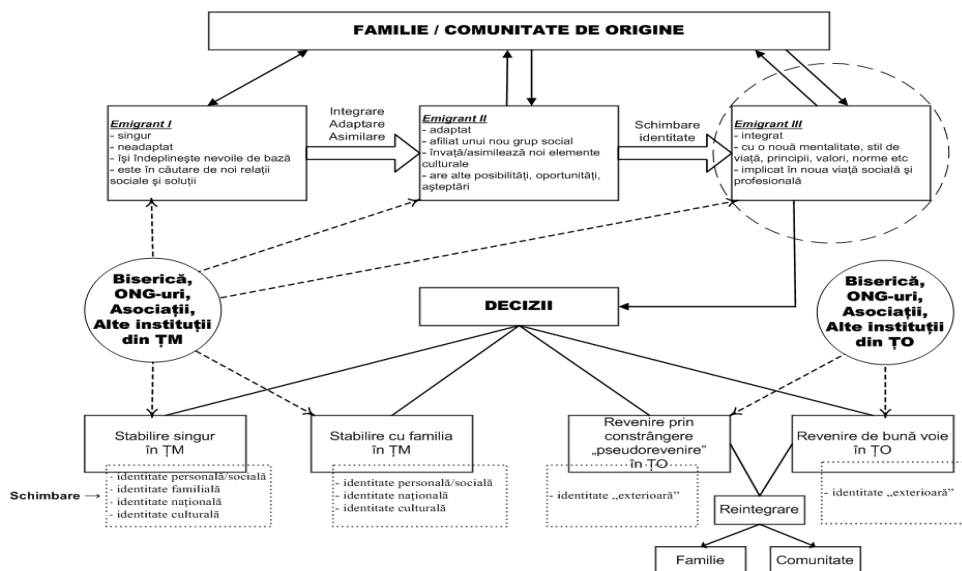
FAMILIE / COMUNITATE DE ORIGINE

Emigrant I
- singur
- neadaptat
- îşi îndeplineşte nevoile de bază
- este în căutare de noi relaţii sociale şi soluţii

Integrare
Adaptare
Asimilare

Emigrant II
- adaptat
- afiliat unui nou grup social
- învaţă/asimilează noi elemente culturale
- are alte posibilităţi, oportunităţi, aşteptări

Schimbare identitate

Emigrant III
- integrat
- cu o nouă mentalitate, stil de viaţă, principii, valori, norme etc
- implicat în noua viaţă socială şi profesională

Biserică, ONG-uri, Asociaţii, Alte instituţii din ŢM

DECIZII

Biserică, ONG-uri, Asociaţii, Alte instituţii din ŢO

Stabilire singur în ŢM
- identitate personală/socială
- identitate familială
- identitate naţională
- identitate culturală

Schimbare →

Stabilire cu familia în ŢM
- identitate personală/socială
- identitate naţională
- identitate culturală

Revenire prin constrângere „pseudorevenire" în ŢO
- identitate „exterioară"

Revenire de bună voie în ŢO
- identitate „exterioară"

Reintegrare

Familie

Comunitate